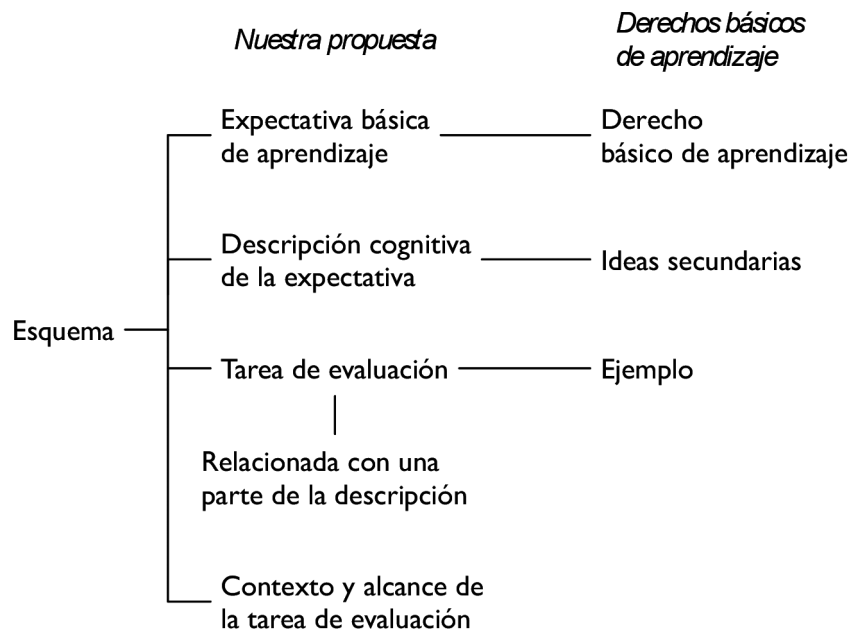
Nuestra propuesta

Derechos básicos de aprendizaje

Esquema

Expectativa básica de aprendizaje

Derecho básico de aprendizaje

Descripción cognitiva de la expectativa

Ideas secundarias

Tarea de evaluación

Ejemplo

Relacionada con una parte de la descripción

Contexto y alcance de la tarea de evaluación